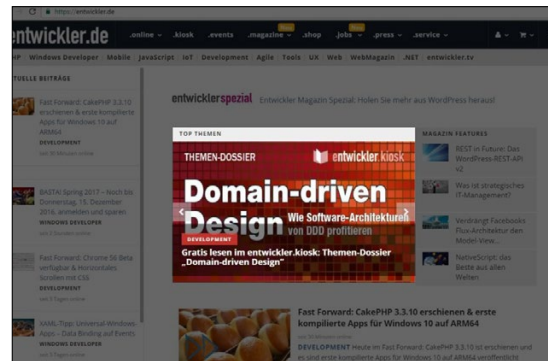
https://entwickler.de

entwickler.de

.online .kiosk .events .magazine New .shop .jobs New .press .service

PHP Windows Developer Mobile JavaScript IoT Development Agile Tools UX Web WebMagazin .NET entwickler.tv

AKTUELLE BEITRÄGE

Fast Forward: CakePHP 3.3.10 erschienen & erste kompilierte Apps für Windows 10 auf ARM64

DEVELOPMENT

BASTA! Spring 2017 – Noch bis Donnerstag, 15. Dezember 2016, anmelden und sparen

WINDOWS DEVELOPER

Fast Forward: Chrome 56 Beta verfügbar & Horizontales Scrollen mit CSS

DEVELOPMENT

XAML-Tipp: Universal Windows Apps – Data Binding auf Events

WINDOWS DEVELOPER

entwickler spezial Entwickler Magazin Spezial: Holen Sie mehr aus WordPress heraus!

TOP THEMEN

THEMEN-DOSSIER

entwickler.kiosk

Domain-driven Design Wie Software-Architekturen von DDD profitieren

DEVELOPMENT

Gratis lesen im entwickler.kiosk: Themen-Dossier „Domain-driven Design"

MAGAZIN FEATURES

REST in Future: Das WordPress-REST-API v2

Was ist strategisches IT-Management?

Verdrängt Facebooks Flux-Architektur den Model-View...

NativeScript: das Beste aus allen Welten

Fast Forward: CakePHP 3.3.10 erschienen & erste kompilierte Apps für Windows 10 auf ARM64

DEVELOPMENT Heute im Fast Forward: CakePHP 3.3.10 ist erschienen und es sind erste kompilierte Apps für Windows 10 auf ARM64 veröffentlicht